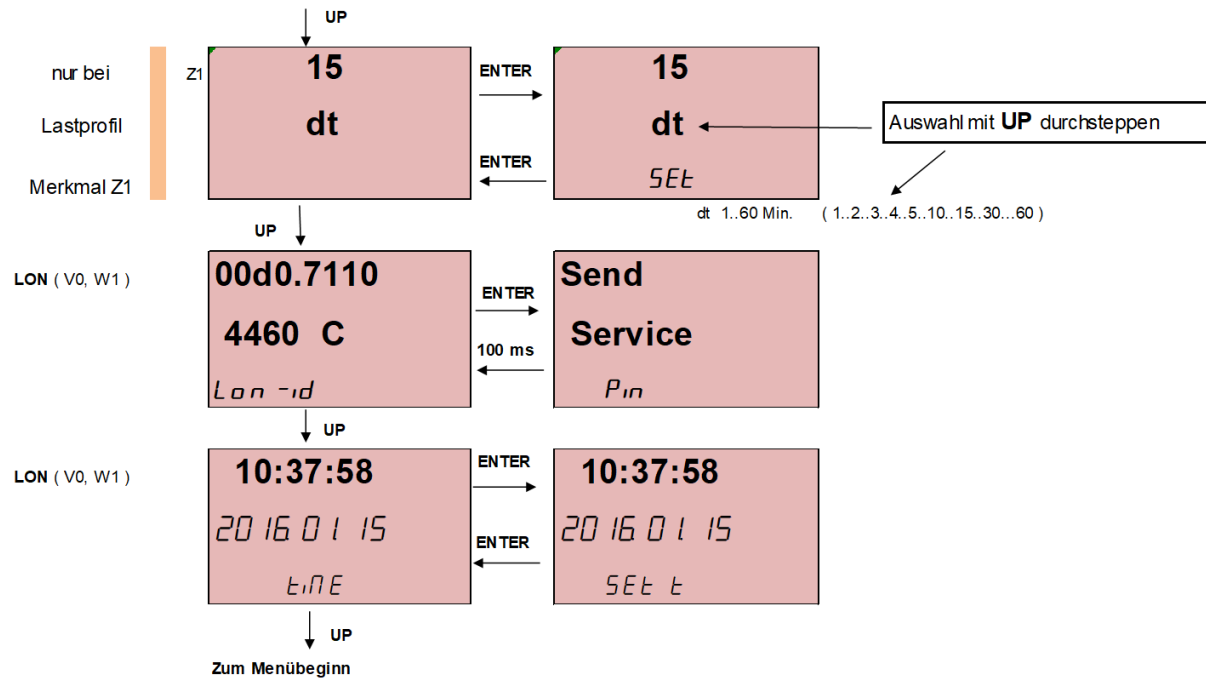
UP

nur bei

Lastprofil

Merkmal Z1

Z1

15

dt

ENTER

ENTER

15

dt

SEt

Auswahl mit **UP** durchsteppen

dt 1..60 Min. ( 1..2..3..4..5..10..15..30...60 )

UP

LON ( V0, W1 )

00d0.7110

4460 C

Lon -id

ENTER

100 ms

Send

Service

Pin

UP

LON ( V0, W1 )

10:37:58

2016 01 15

tinE

ENTER

ENTER

10:37:58

2016 01 15

SEt t

UP

Zum Menübeginn